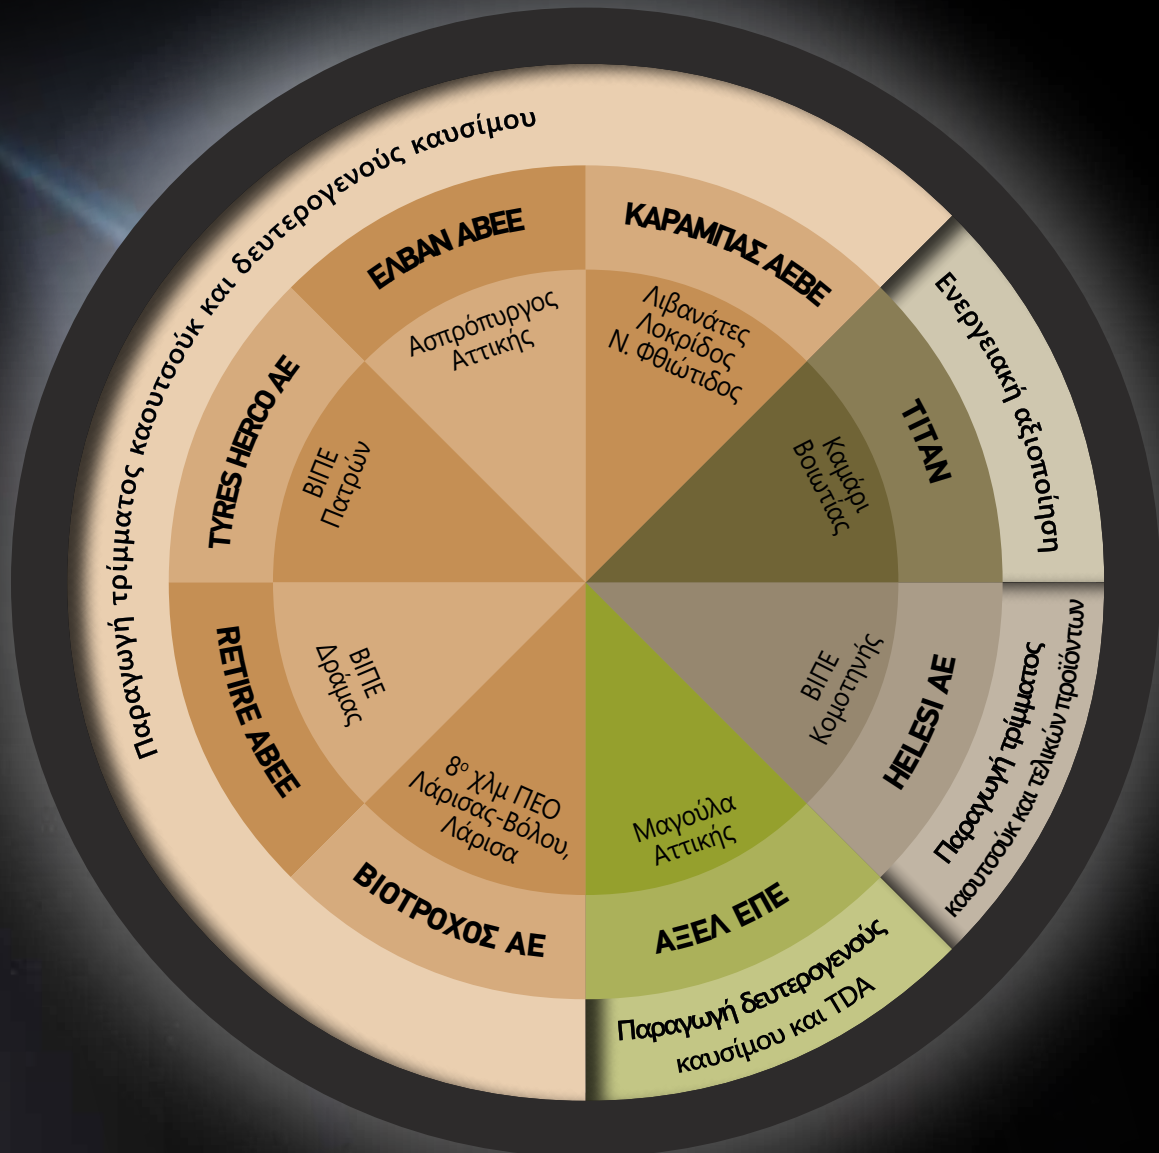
Παραγωγή τρίμματος καουτσούκ και δευτερογενούς καυσίμου

ΕΛΒΑΝ ΑΒΕΕ
Ασπρόπυργος Αττικής

ΚΑΡΑΜΠΑΣ ΑΕΒΕ
Λιβανάτες Λοκρίδος Ν. Φθιώτιδος

TYRES HERCO AE
ΒΙΠΕ Πατρών

TITAN
Καμάρι Βοιωτίας

Ενεργειακή αξιοποίηση

RETIRE ABEE
ΒΙΠΕ Δράμας

HELESI AE
ΒΙΠΕ Κομοτηνής

Παραγωγή τρίμματος καουτσούκ και τελικών προϊόντων

ΒΙΟΤΡΟΧΟΣ ΑΕ
8° χλμ ΠΕΟ Λάρισας-Βόλου, Λάρισα

ΑΞΕΛ ΕΠΕ
Μαγούλα Αττικής

Παραγωγή δευτερογενούς καυσίμου και TDA